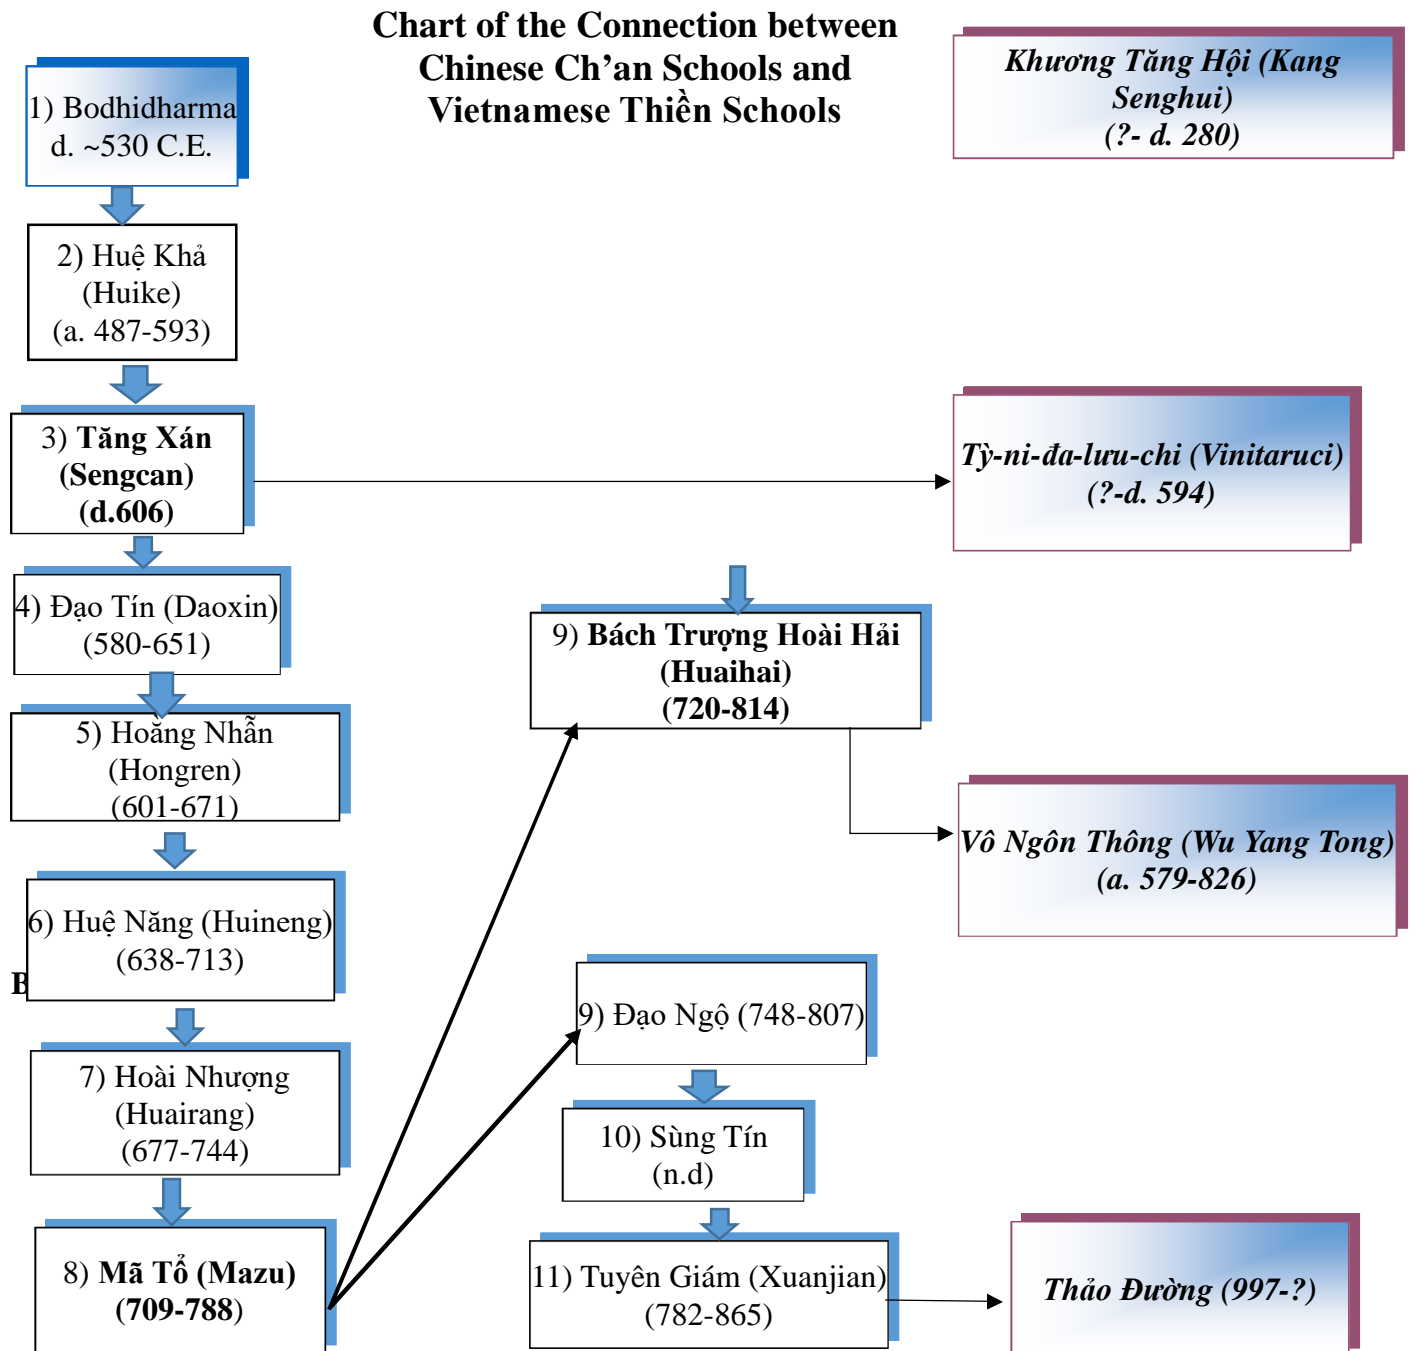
Chart of the Connection between Chinese Ch'an Schools and Vietnamese Thiền Schools

1) Bodhidharma d. ~530 C.E.

Khương Tăng Hội (Kang Senghui) (?- d. 280)

2) Huệ Khả (Huike) (a. 487-593)

3) **Tăng Xán (Sengcan) (d.606)**

Tỳ-ni-đa-lưu-chi (Vinitaruci) (?-d. 594)

4) Đạo Tín (Daoxin) (580-651)

9) **Bách Trượng Hoài Hải (Huaihai) (720-814)**

5) Hoằng Nhẫn (Hongren) (601-671)

Vô Ngôn Thông (Wu Yang Tong) (a. 579-826)

6) Huệ Năng (Huineng) (638-713)

B

9) Đạo Ngộ (748-807)

7) Hoài Nhượng (Huairang) (677-744)

10) Sùng Tín (n.d)

8) **Mã Tổ (Mazu) (709-788)**

11) Tuyên Giám (Xuanjian) (782-865)

Thảo Đường (997-?)